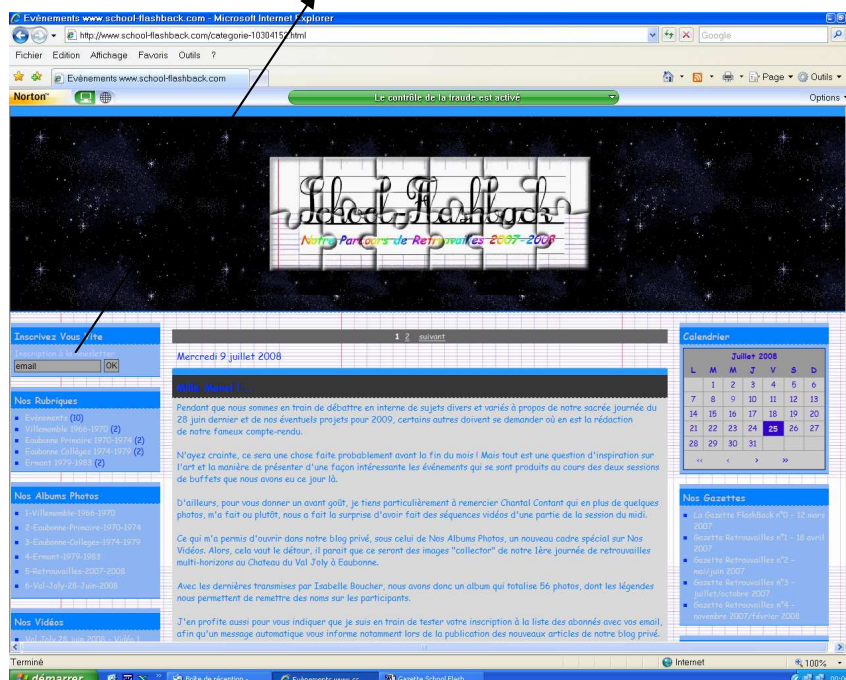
Evènements www.school-flashback.com - Microsoft Internet Explorer

http://www.school-flashback.com/categorie-10304150.html

Google

Fichier Edition Affichage Favoris Outils ?

Evènements www.school-flashback.com

Page Outils

Norton

Le contrôle de la fraude est activé

Options

School-Flashback

Notre Parcours de Retrouvailles 2007-2008

Inscrivez Vous Vite

Inscription à la newsletter

email OK

Nos Rubriques

Evènements (10)
Villemomble 1966-1970 (2)
Eaubonne Primaire 1970-1974 (2)
Eaubonne Collèges 1974-1979 (2)
Ermont 1979-1983 (2)

Nos Albums Photos

1-Villemomble-1966-1970
2-Eaubonne-Primaire-1970-1974
3-Eaubonne-Colleges-1974-1979
4-Ermont-1979-1983
5-Retrouvailles-2007-2008
6-Val-Joly-28-Juin-2008

Nos Vidéos

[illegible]

1 2 suivant

Mercredi 9 juillet 2008

Mille Merci ! ...

Pendant que nous sommes en train de débattre en interne de sujets divers et variés à propos de notre sacrée journée du 28 juin dernier et de nos éventuels projets pour 2009, certains autres doivent se demander où en est la rédaction de notre fameux compte-rendu.

N'ayez crainte, ce sera une chose faite probablement avant la fin du mois ! Mais tout est une question d'inspiration sur l'art et la manière de présenter d'une façon intéressante les événements qui se sont produits au cours des deux sessions de buffets que nous avons eu ce jour là.

D'ailleurs, pour vous donner un avant goût, je tiens particulièrement à remercier Chantal Contant qui en plus de quelques photos, m'a fait ou plutôt, nous a fait la surprise d'avoir fait des séquences vidéos d'une partie de la session du midi.

Ce qui m'a permis d'ouvrir dans notre blog privé, sous celui de Nos Albums Photos, un nouveau cadre spécial sur Nos Vidéos. Alors, cela vaut le détour, il parait que ce seront des images "collector" de notre 1ère journée de retrouvailles multi-horizons au Chateau du Val Joly à Eaubonne.

Avec les dernières transmises par Isabelle Boucher, nous avons donc un album qui totalise 56 photos, dont les légendes nous permettent de remettre des noms sur les participants.

J'en profite aussi pour vous indiquer que je suis en train de tester votre inscription à la liste des abonnés avec vos email, afin qu'un message automatique vous informe notamment lors de la publication des nouveaux articles de notre blog privé.

Calendrier

| Juillet 2008 | | | | | | |
|---|---|---|---|---|---|---|
| L | M | M | J | V | S | D |
| | 1 | 2 | 3 | 4 | 5 | 6 |
| 7 | 8 | 9 | 10 | 11 | 12 | 13 |
| 14 | 15 | 16 | 17 | 18 | 19 | 20 |
| 21 | 22 | 23 | 24 | 25 | 26 | 27 |
| 28 | 29 | 30 | 31 | | | |
| « | ‹ | | › | » | | |

Nos Gazettes

La Gazette FlashBack n°0 - 12 mars 2007
Gazette Retrouvailles n°1 - 18 avril 2007
Gazette Retrouvailles n°2 - mai/juin 2007
Gazette Retrouvailles n°3 - juillet/octobre 2007
Gazette Retrouvailles n°4 - novembre 2007/février 2008

Terminé

Internet

100%

démarrer

Boîte de réception - ...

Evènements www.sc...

Gazette School Flash...